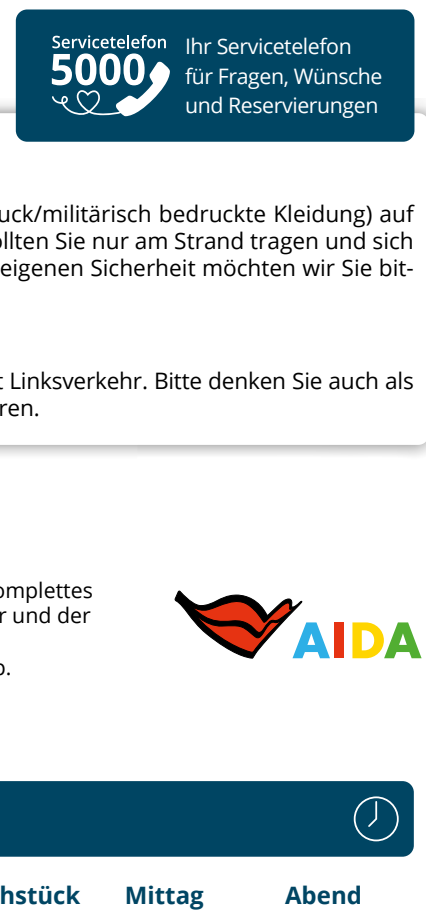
Servicetelefon
5000
Ihr Servicetelefon für Fragen, Wünsche und Reservierungen

uck/militärisch bedruckte Kleidung) auf ollten Sie nur am Strand tragen und sich eigenen Sicherheit möchten wir Sie bit-

t Linksverkehr. Bitte denken Sie auch als ren.

omplettes r und der

o.

AIDA

hstück Mittag Abend